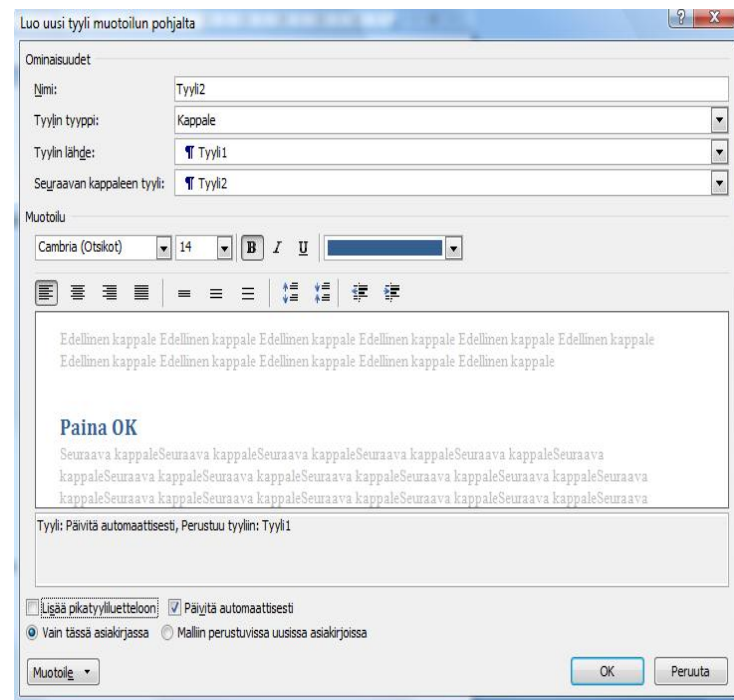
Luo uusi tyyli muotoilun pohjalta

?

X

Ominaisuudet

Nimi: Tyyli2

Tyylin tyyppi: Kappale

Tyylin lähde: ¶ Tyyli1

Seuraavan kappaleen tyyli: ¶ Tyyli2

Muotoilu

Cambria (Otsikot) 14 B I U

Edellinen kappale Edellinen kappale Edellinen kappale Edellinen kappale Edellinen kappale Edellinen kappale Edellinen kappale Edellinen kappale Edellinen kappale Edellinen kappale

Paina OK

Seuraava kappaleSeuraava kappaleSeuraava kappaleSeuraava kappaleSeuraava kappaleSeuraava kappaleSeuraava kappaleSeuraava kappaleSeuraava kappaleSeuraava kappaleSeuraava kappaleSeuraava kappaleSeuraava kappaleSeuraava kappaleSeuraava kappaleSeuraava kappaleSeuraava kappaleSeuraava kappaleSeuraava

Tyyli: Päivitä automaattisesti, Perustuu tyyliin: Tyyli1

Lisää pikatyyliluetteloon

Päivitä automaattisesti

Vain tässä asiakirjassa

Mallin perustuvissa uusissa asiakirjoissa

Muotoile

OK

Peruuta